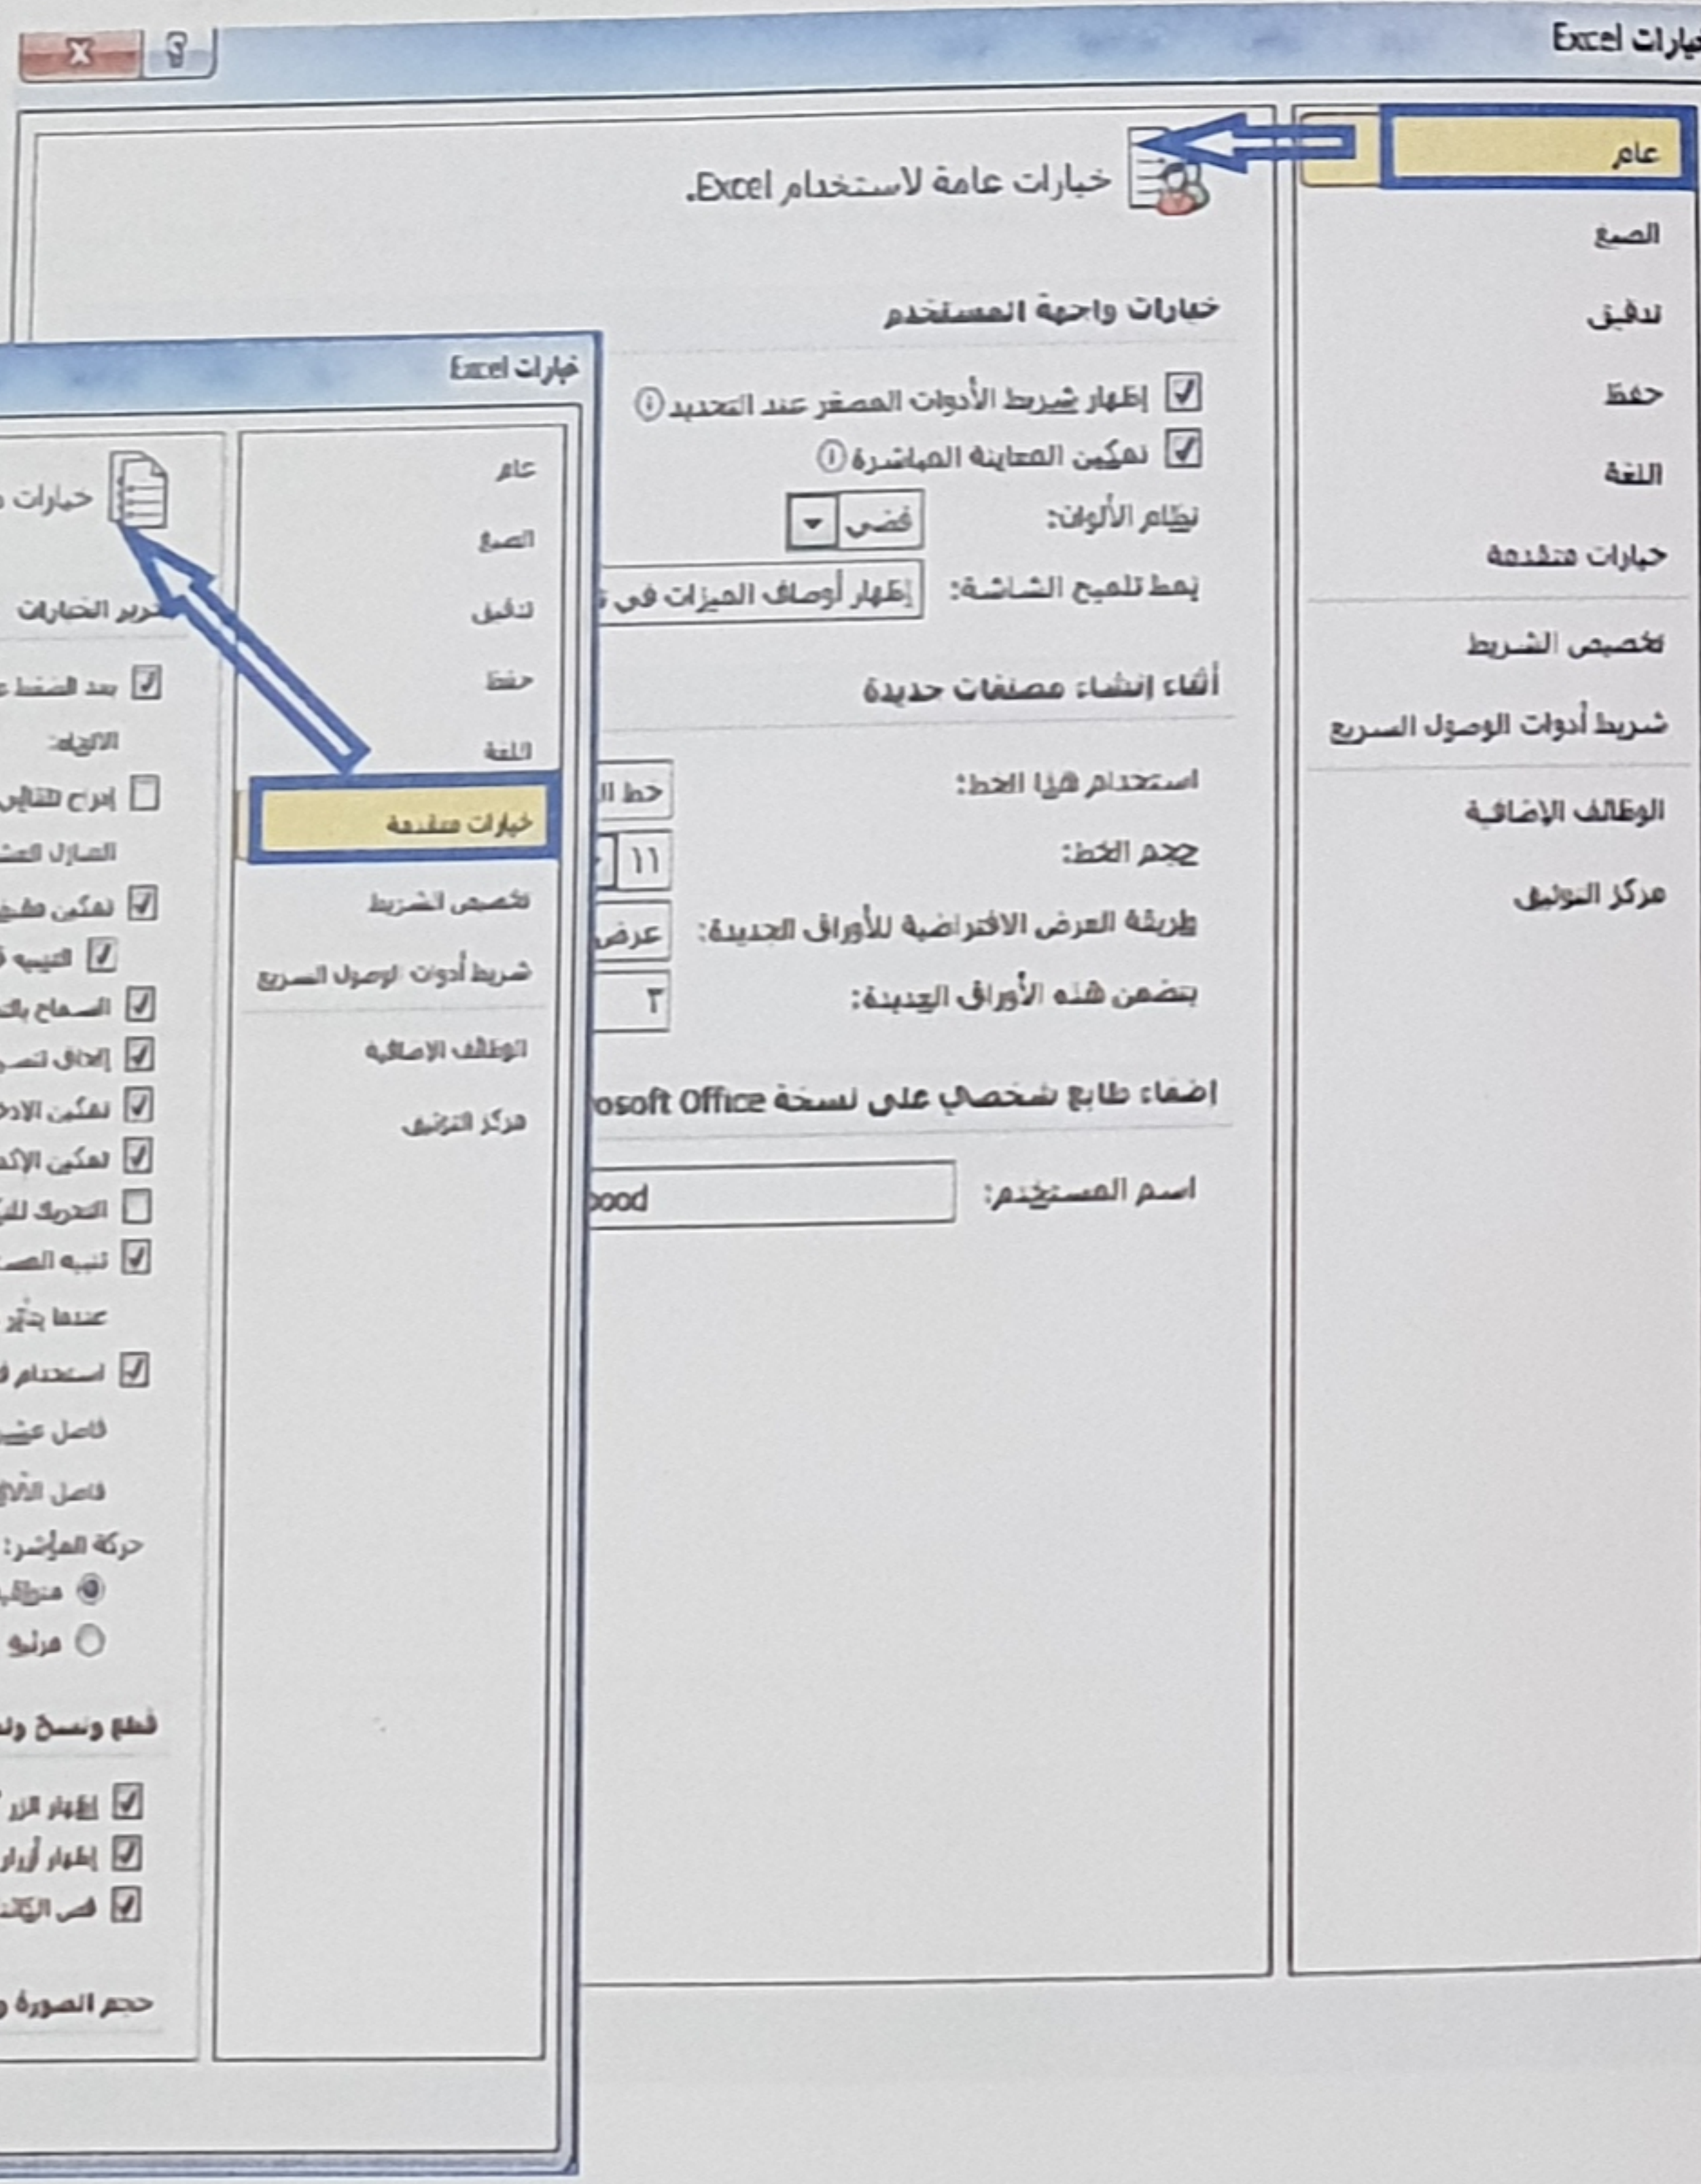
خيارات Excel

عام
الصيغ
تدقيق
حفظ
اللغة
خيارات متقدمة
تخصيص الشريط
شريط أدوات الوصول السريع
الوظائف الإضافية
مركز التوثيق

خيارات عامة لاستخدام Excel.

خيارات واجهة المستخدم

إظهار شريط الأدوات المصغر عند التحديد
تمكين المعاينة المباشرة
نظام الألوان: فضي
نمط تلميح الشاشة: إظهار أوصاف الميزات في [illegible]

أثناء إنشاء مصنفات جديدة

استخدام هذا الخط: خط ال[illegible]
حجم الخط: ١١
طريقة العرض الافتراضية للأوراق الجديدة: عرض
يتضمن هذه الأوراق الجديدة: ٣

إضفاء طابع شخصي على نسخة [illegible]osoft Office

اسم المستخدم: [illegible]ood

خيارات Excel

عام
الصيغ
تدقيق
حفظ
اللغة
خيارات متقدمة
تخصيص الشريط
شريط أدوات الوصول السريع
الوظائف الإضافية
مركز التوثيق

خيارات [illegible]

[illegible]حرير الخيارات
بعد الضغط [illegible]
الاتجاه:
إدراج تلقائي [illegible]
المنازل العش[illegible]
تمكين مقبض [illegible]
التنبيه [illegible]
السماح بال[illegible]
إلحاق تنس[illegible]
تمكين الإد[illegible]
تمكين الإك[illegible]
التحريك لل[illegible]
تنبيه الص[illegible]
عندما يتم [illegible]
استخدام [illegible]
فاصل عش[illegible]
فاصل الآلا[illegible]
حركة المؤشر:
منطقي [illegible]
مرئي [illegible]

قطع ونسخ ول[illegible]
إظهار الزر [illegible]
إظهار أزرار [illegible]
قص الكائ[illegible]

حجم الصورة و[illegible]